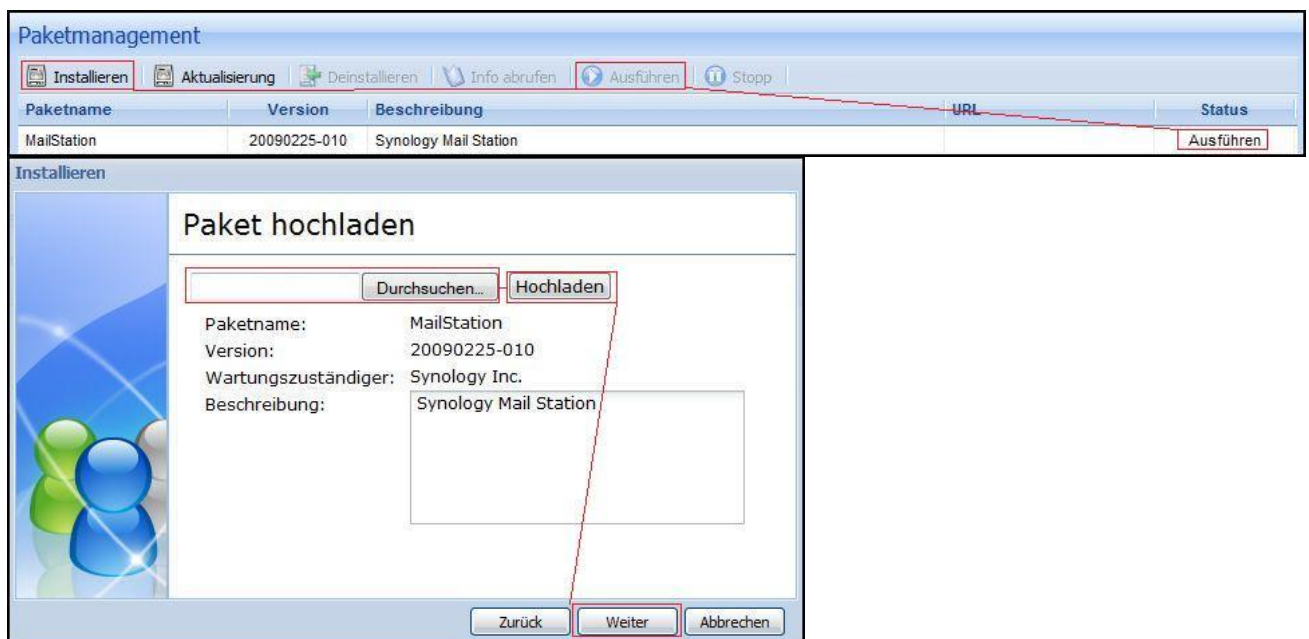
Paketmanagement

Installieren | Aktualisierung | Deinstallieren | Info abrufen | Ausführen | Stopp

| Paketname | Version | Beschreibung | URL | Status |
|---|---|---|---|---|
| MailStation | 20090225-010 | Synology Mail Station | | Ausführen |

Installieren

Paket hochladen

Durchsuchen... Hochladen

Paketname: MailStation
Version: 20090225-010
Wartungszuständiger: Synology Inc.
Beschreibung: Synology Mail Station

Zurück Weiter Abbrechen